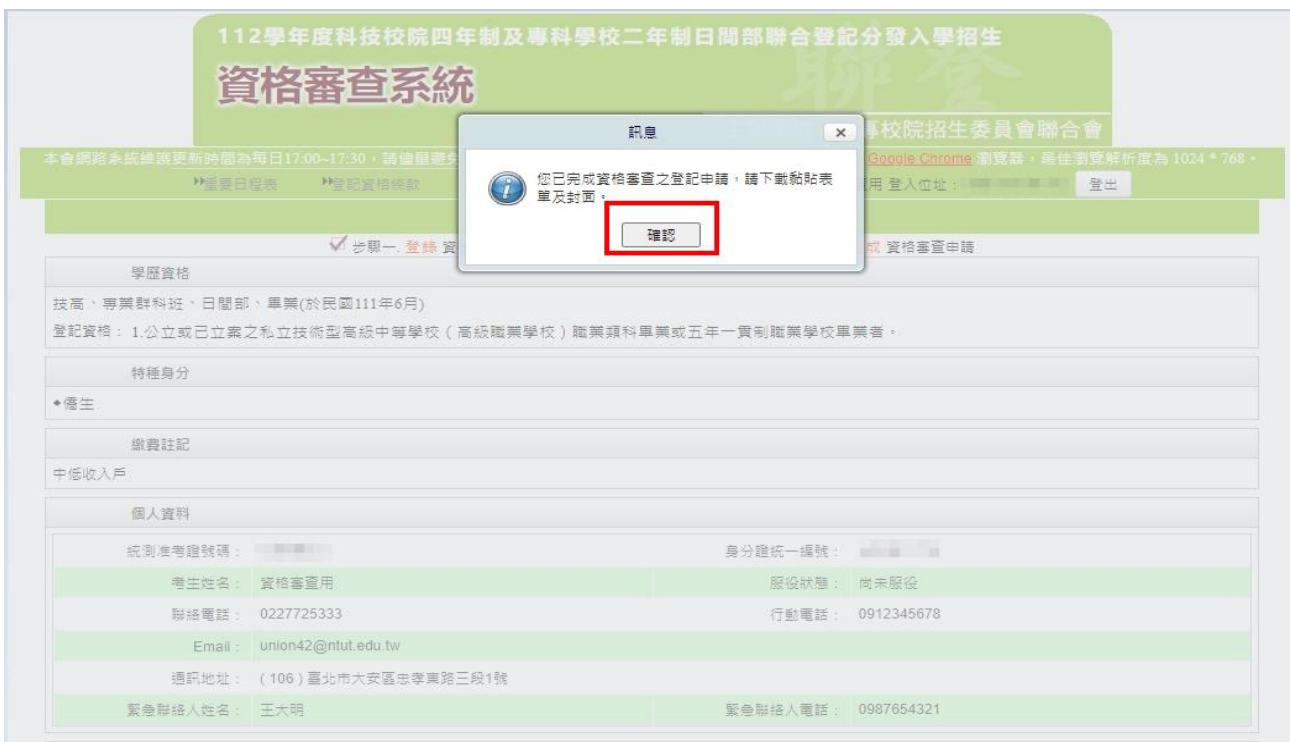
112學年度科技校院四年制及專科學校二年制日間部聯合登記分發入學招生

資格審查系統

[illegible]專校院招生委員會聯合會

本會網路系統維護更新時間為每日17:00~17:30，請儘量避免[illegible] Google Chrome 瀏覽器，最佳瀏覽解析度為 1024 * 768。

重要日程表　登記資格條款　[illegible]用 登入位址：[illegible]　登出

訊息

您已完成資格審查之登記申請，請下載黏貼表單及封面。

確認

步驟一. 登錄 資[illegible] 成 資格審查申請

學歷資格

技高、專業群科班、日間部、畢業(於民國111年6月)

登記資格：1.公立或已立案之私立技術型高級中等學校（高級職業學校）職業類科畢業或五年一貫制職業學校畢業者。

特種身分

◆僑生

繳費註記

中低收入戶

個人資料

| | | | |
|---|---|---|---|
| 統測准考證號碼： | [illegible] | 身分證統一編號： | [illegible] |
| 考生姓名： | 資格審查用 | 服役狀態： | 尚未服役 |
| 聯絡電話： | 0227725333 | 行動電話： | 0912345678 |
| Email： | union42@ntut.edu.tw | | |
| 通訊地址： | (106)臺北市大安區忠孝東路三段1號 | | |
| 緊急聯絡人姓名： | 王大明 | 緊急聯絡人電話： | 0987654321 |